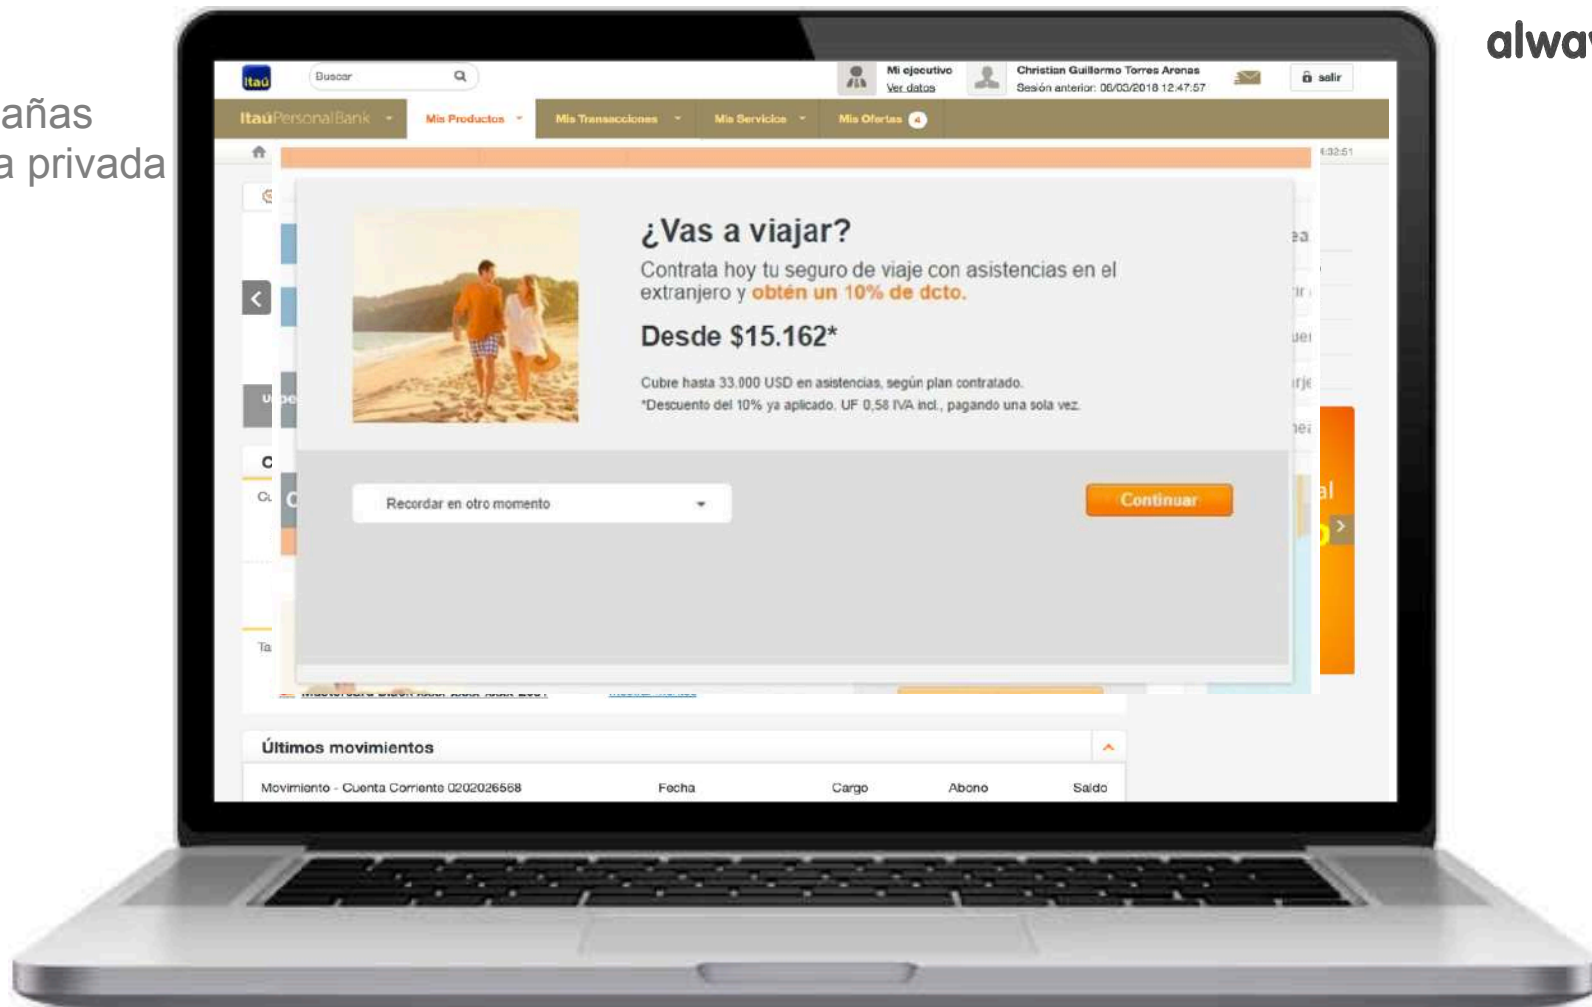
añas
a privada

alwa

Itaú
Buscar
Mi ejecutivo
Ver datos
Christian Guillermo Torres Arenas
Sesión anterior: 06/03/2018 12:47:57
salir

ItaúPersonalBank
Mis Productos
Mis Transacciones
Mis Servicios
Mis Ofertas 4

¿Vas a viajar?

Contrata hoy tu seguro de viaje con asistencias en el extranjero y obtén un 10% de dcto.

Desde $15.162*

Cubre hasta 33.000 USD en asistencias, según plan contratado.
*Descuento del 10% ya aplicado. UF 0,58 IVA incl., pagando una sola vez.

Recordar en otro momento

Continuar

Últimos movimientos

| Movimiento - Cuenta Corriente 0202026568 | Fecha | Cargo | Abono | Saldo |
|---|---|---|---|---|